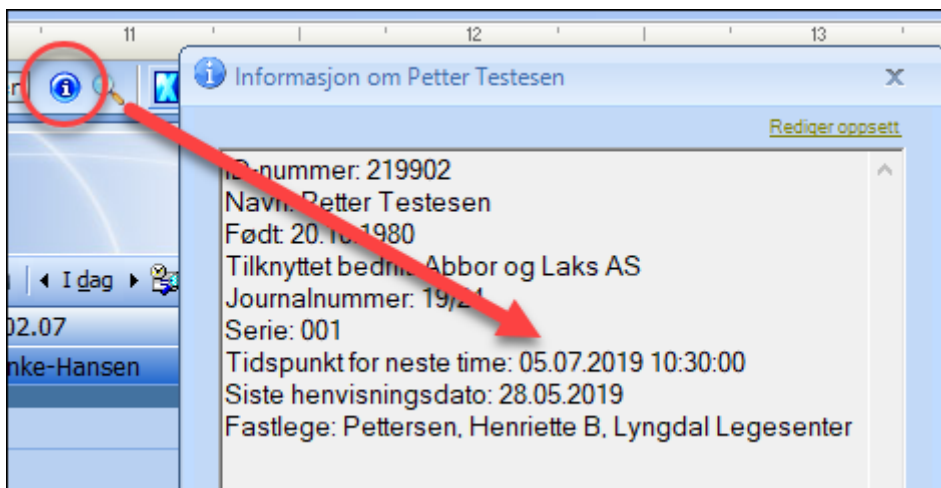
11
12
13
Informasjon om Petter Testesen
X
Rediger oppsett
I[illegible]-nummer: 219902
Navn: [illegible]etter Testesen
Født: 20.1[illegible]1980
Tilknyttet bedri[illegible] Abbor og Laks AS
Journalnummer: 19/2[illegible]
Serie: 001
Tidspunkt for neste time: 05.07.2019 10:30:00
Siste henvisningsdato: 28.05.2019
Fastlege: Pettersen, Henriette B, Lyngdal Legesenter
I dag
02.07
nke-Hansen